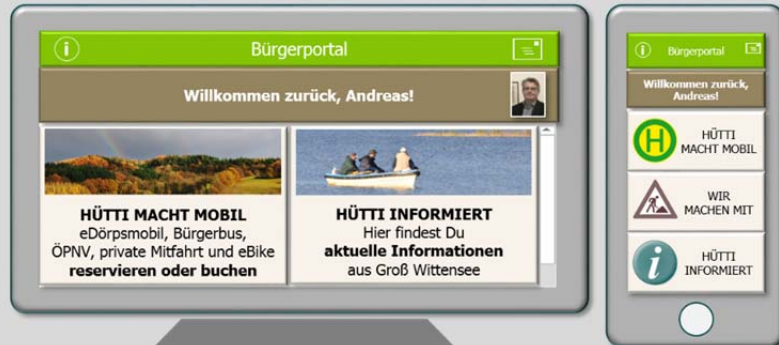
i

Bürgerportal

Willkommen zurück, Andreas!

HÜTTI MACHT MOBIL
eDörpsmobil, Bürgerbus, ÖPNV, private Mitfahrt und eBike
**reservieren oder buchen**

HÜTTI INFORMIERT
Hier findest Du
**aktuelle Informationen**
aus Groß Wittensee

i

Bürgerportal

Willkommen zurück, Andreas!

H

HÜTTI MACHT MOBIL

WIR MACHEN MIT

i

HÜTTI INFORMIERT